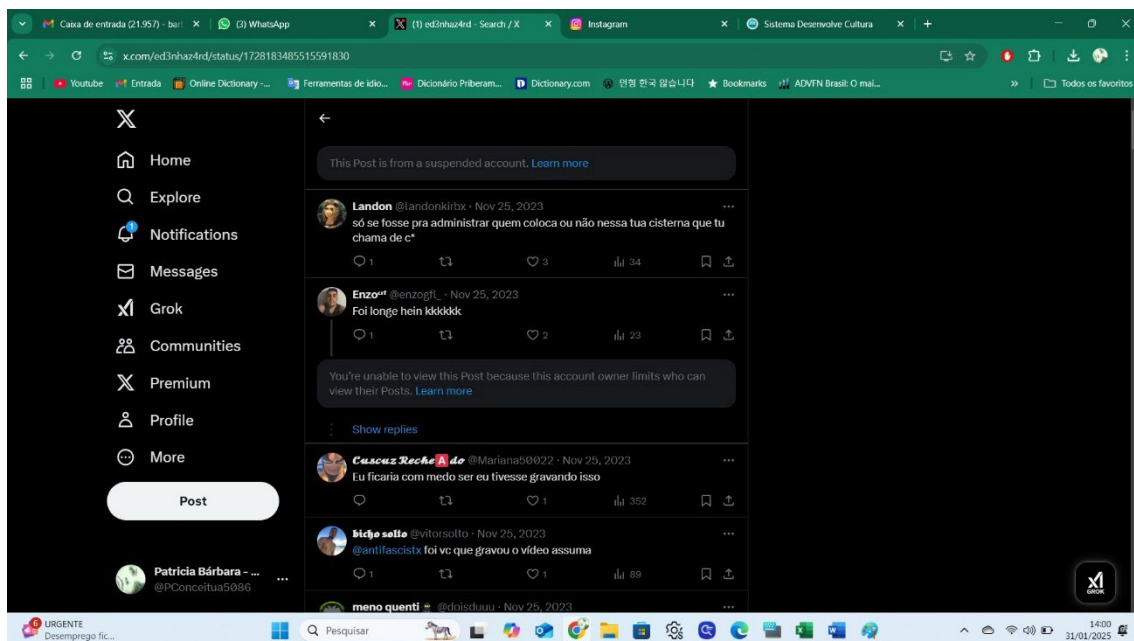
Caixa de entrada (21.957) - bar | (3) WhatsApp | (1) ed3nhaz4rd - Search / X | Instagram | Sistema Desenvolve Cultura

x.com/ed3nhaz4rd/status/1728183485515591830

Youtube | Entrada | Online Dictionary -... | Ferramentas de idio... | Dicionário Priberam... | Dictionary.com | 연혁 한국 않습니다 | Bookmarks | ADVFN Brasil: O mai... | Todos os favoritos

Home
Explore
Notifications
Messages
Grok
Communities
Premium
Profile
More
Post

Patricia Bárbara - ...
@PConceitua5086

This Post is from a suspended account. Learn more

Landon @landonkirbx · Nov 25, 2023
só se fosse pra administrar quem coloca ou não nessa tua cisterna que tu chama de c*
1 3 34

Enzo @enzogfl_ · Nov 25, 2023
Foi longe hein kkkkkk
1 2 23

You're unable to view this Post because this account owner limits who can view their Posts. Learn more

Show replies

Cuscuz RecheAdo @Mariana50022 · Nov 25, 2023
Eu ficaria com medo ser eu tivesse gravando isso
1 352

bicho sollo @vitorsolto · Nov 25, 2023
@antifascistx foi vc que gravou o vídeo assuma
1 1 89

meno quenti @doisduuu · Nov 25, 2023

GROK

URGENTE
Desemprego fic...
Pesquisar
14:00
31/01/2025